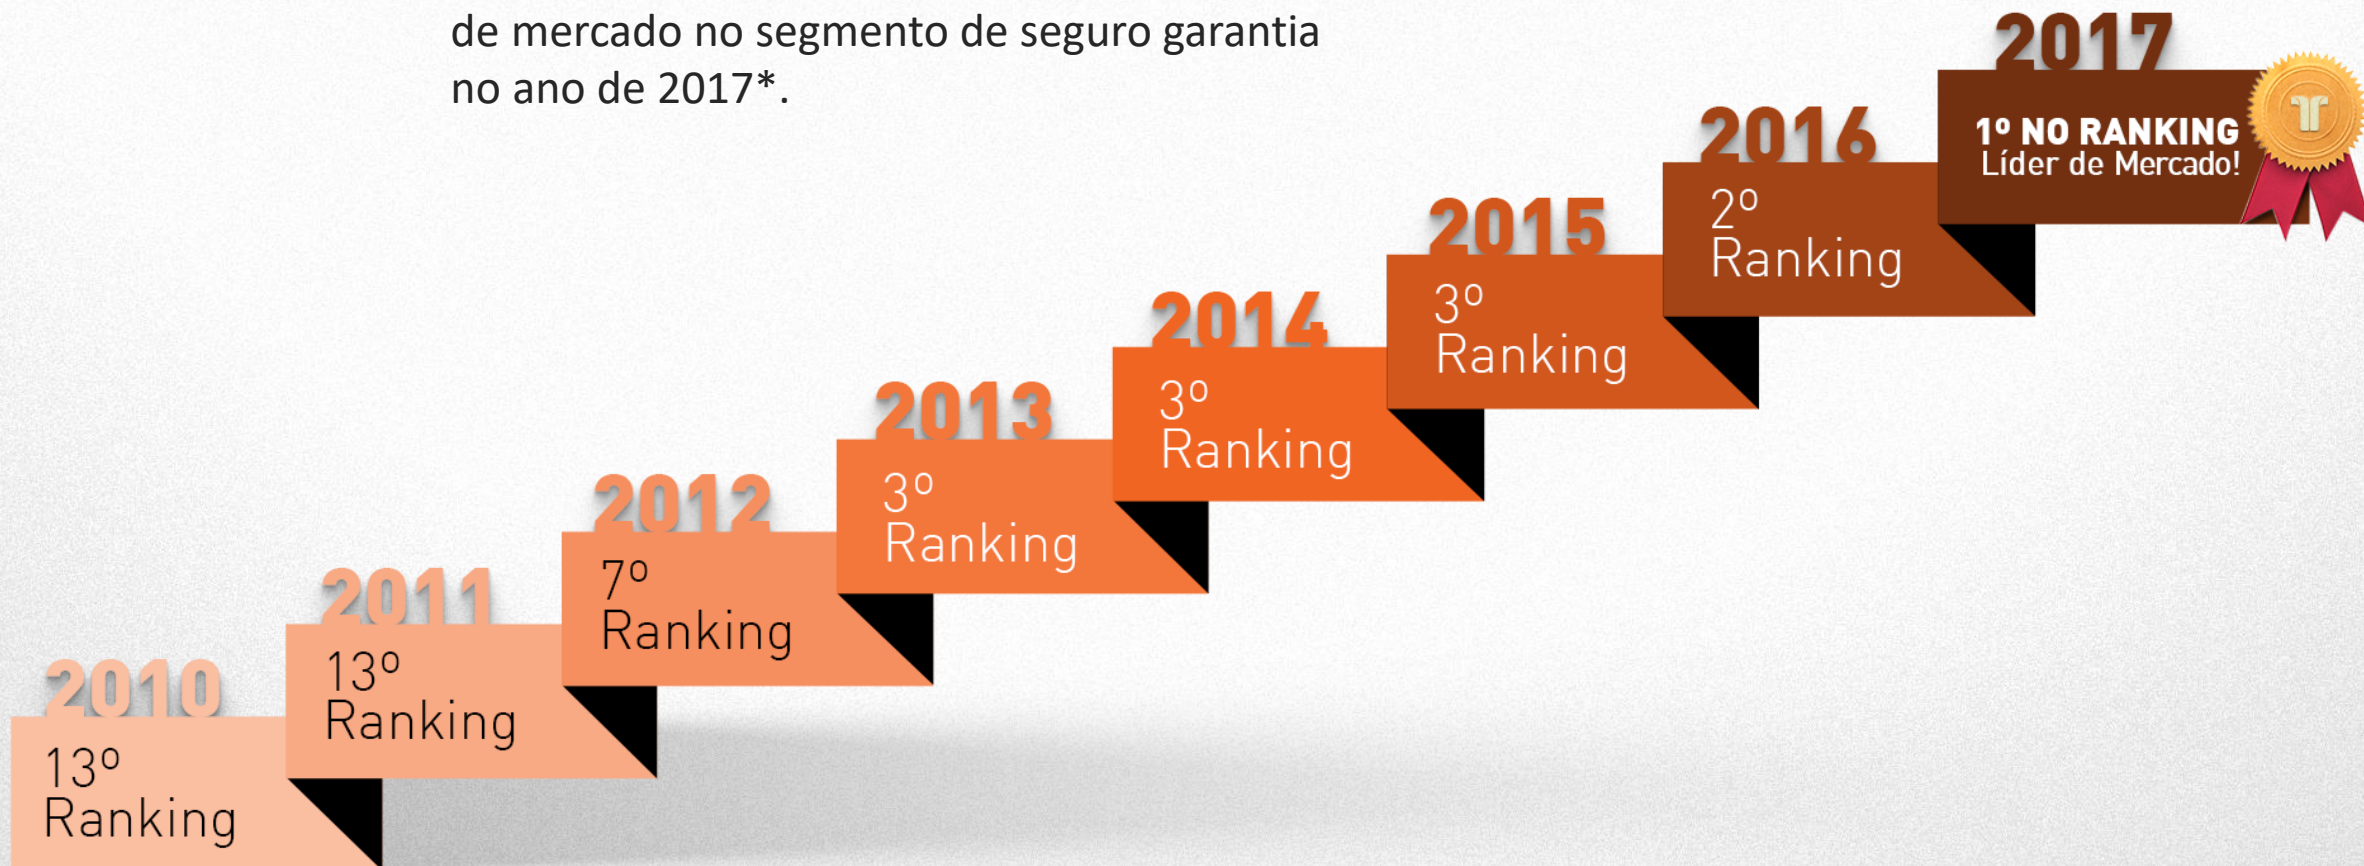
de mercado no segmento de seguro garantia no ano de 2017*.

2010
13º Ranking

2011
13º Ranking

2012
7º Ranking

2013
3º Ranking

2014
3º Ranking

2015
3º Ranking

2016
2º Ranking

2017
1º NO RANKING
Líder de Mercado!